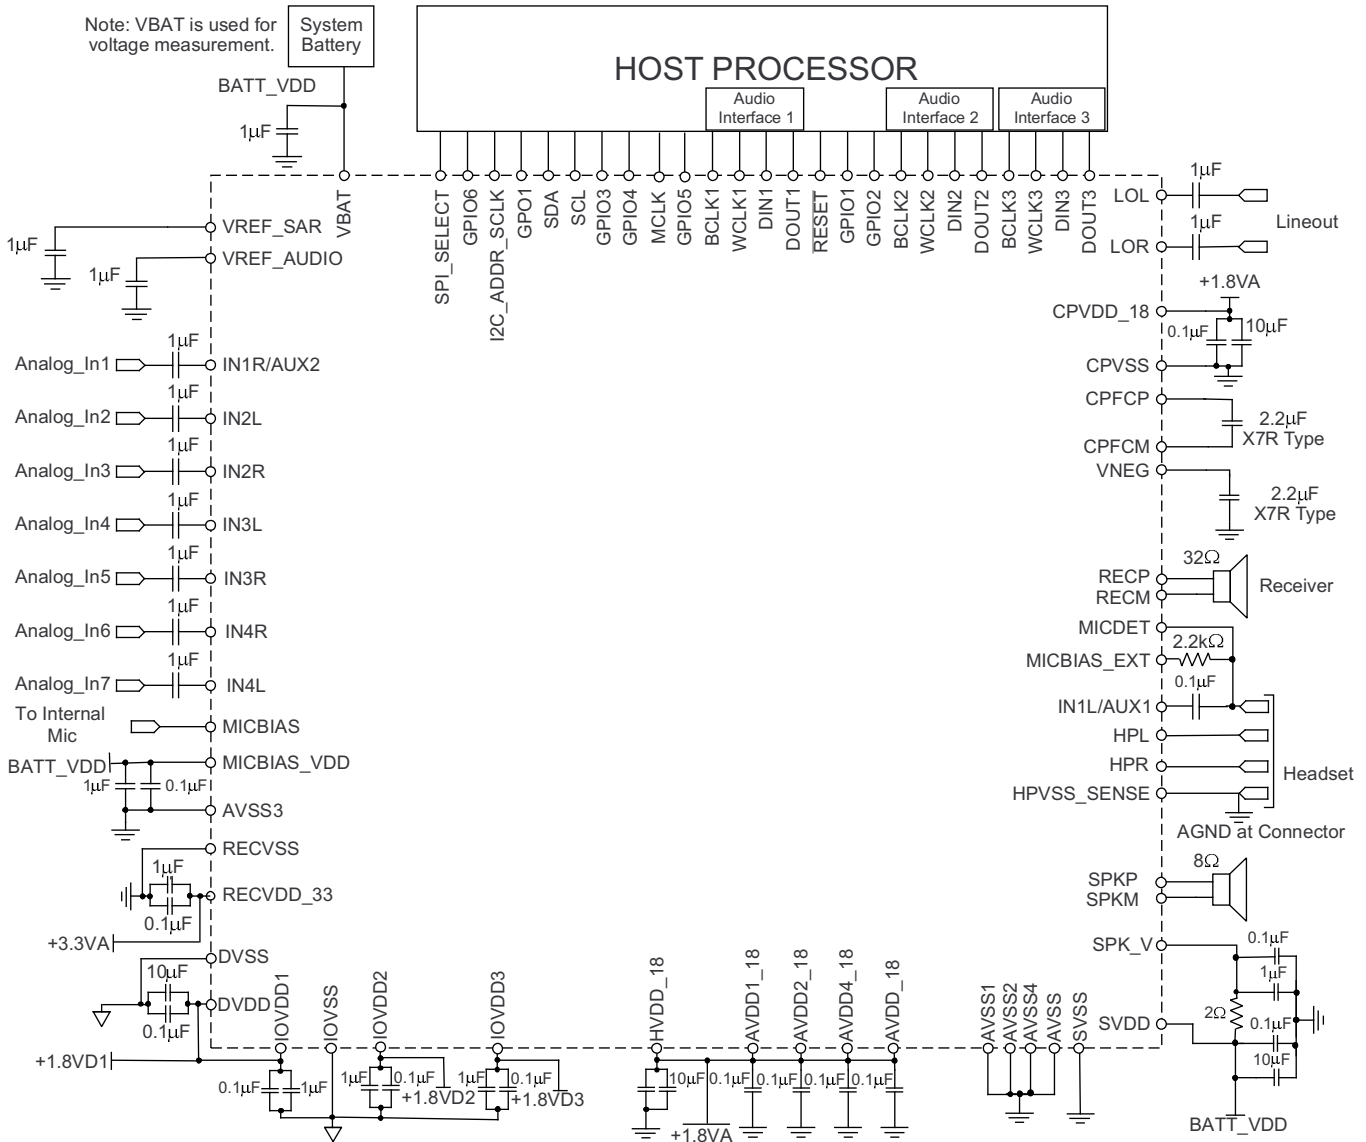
Note: VBAT is used for voltage measurement.

System Battery

HOST PROCESSOR

Audio Interface 1

Audio Interface 2

Audio Interface 3

BATT_VDD

1μF

VBAT

SPI_SELECT
GPIO6
I2C_ADDR_SCLK
GPO1
SDA
SCL
GPIO3
GPIO4
MCLK
GPIO5
BCLK1
WCLK1
DIN1
DOUT1
RESET
GPIO1
GPIO2
BCLK2
WCLK2
DIN2
DOUT2
BCLK3
WCLK3
DIN3
DOUT3

1μF
VREF_SAR
1μF
VREF_AUDIO

1μF
Analog_In1
IN1R/AUX2
1μF
Analog_In2
IN2L
1μF
Analog_In3
IN2R
1μF
Analog_In4
IN3L
1μF
Analog_In5
IN3R
1μF
Analog_In6
IN4R
1μF
Analog_In7
IN4L

To Internal Mic
MICBIAS
BATT_VDD
MICBIAS_VDD
1μF
0.1μF
AVSS3
RECVSS
1μF
RECVDD_33
0.1μF
+3.3VA
DVSS
10μF
DVDD
0.1μF
+1.8VD1

IOVDD1
IOVSS
IOVDD2
IOVDD3
0.1μF
1μF
1μF
0.1μF
+1.8VD2
1μF
0.1μF
+1.8VD3

HVDD_18
AVDD1_18
AVDD2_18
AVDD4_18
AVDD_18
10μF
0.1μF
0.1μF
0.1μF
0.1μF
+1.8VA

AVSS1
AVSS2
AVSS4
AVSS
SVSS

1μF
LOL
1μF
LOR
Lineout

+1.8VA
CPVDD_18
0.1μF
10μF
CPVSS
CPFCP
2.2μF
X7R Type
CPFCM
VNEG
2.2μF
X7R Type

32Ω
RECP
RECM
Receiver

MICDET
2.2kΩ
MICBIAS_EXT
0.1μF
IN1L/AUX1
HPL
HPR
Headset
HPVSS_SENSE
AGND at Connector

8Ω
SPKP
SPKM

SPK_V
0.1μF
1μF
2Ω
SVDD
0.1μF
10μF
BATT_VDD